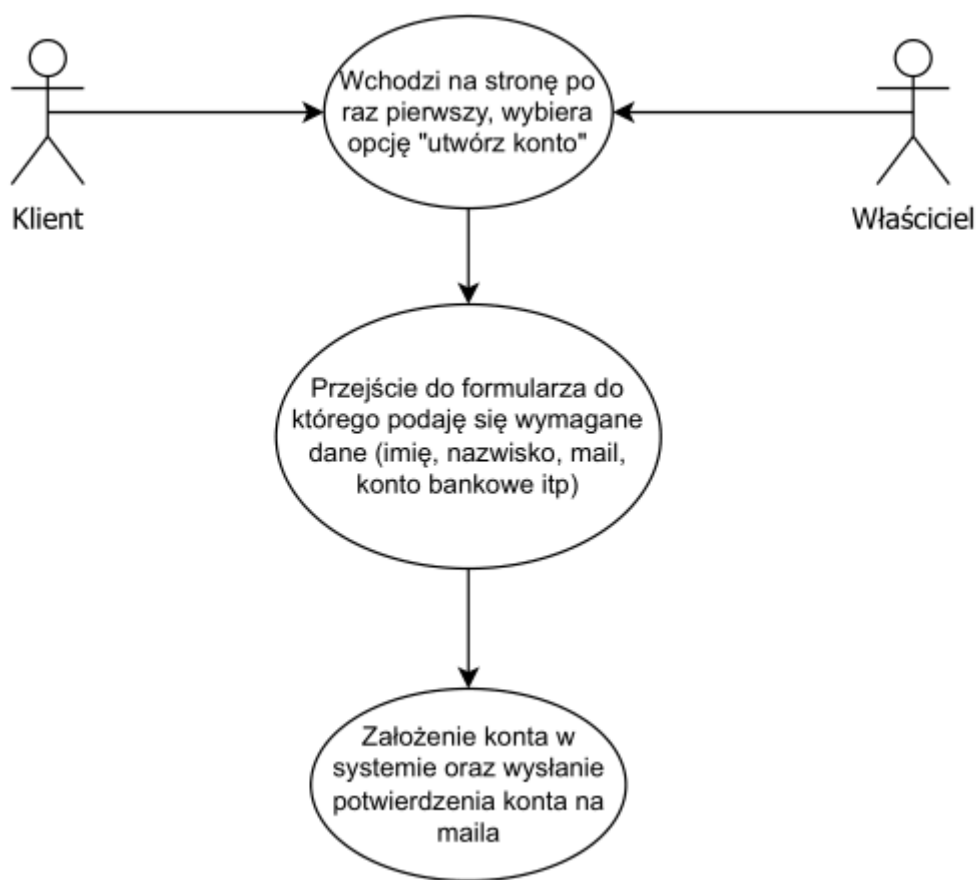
Klient

Wchodzi na stronę po raz pierwszy, wybiera opcję "utwórz konto"

Właściciel

Przejście do formularza do którego podaję się wymagane dane (imię, nazwisko, mail, konto bankowe itp)

Założenie konta w systemie oraz wysłanie potwierdzenia konta na maila